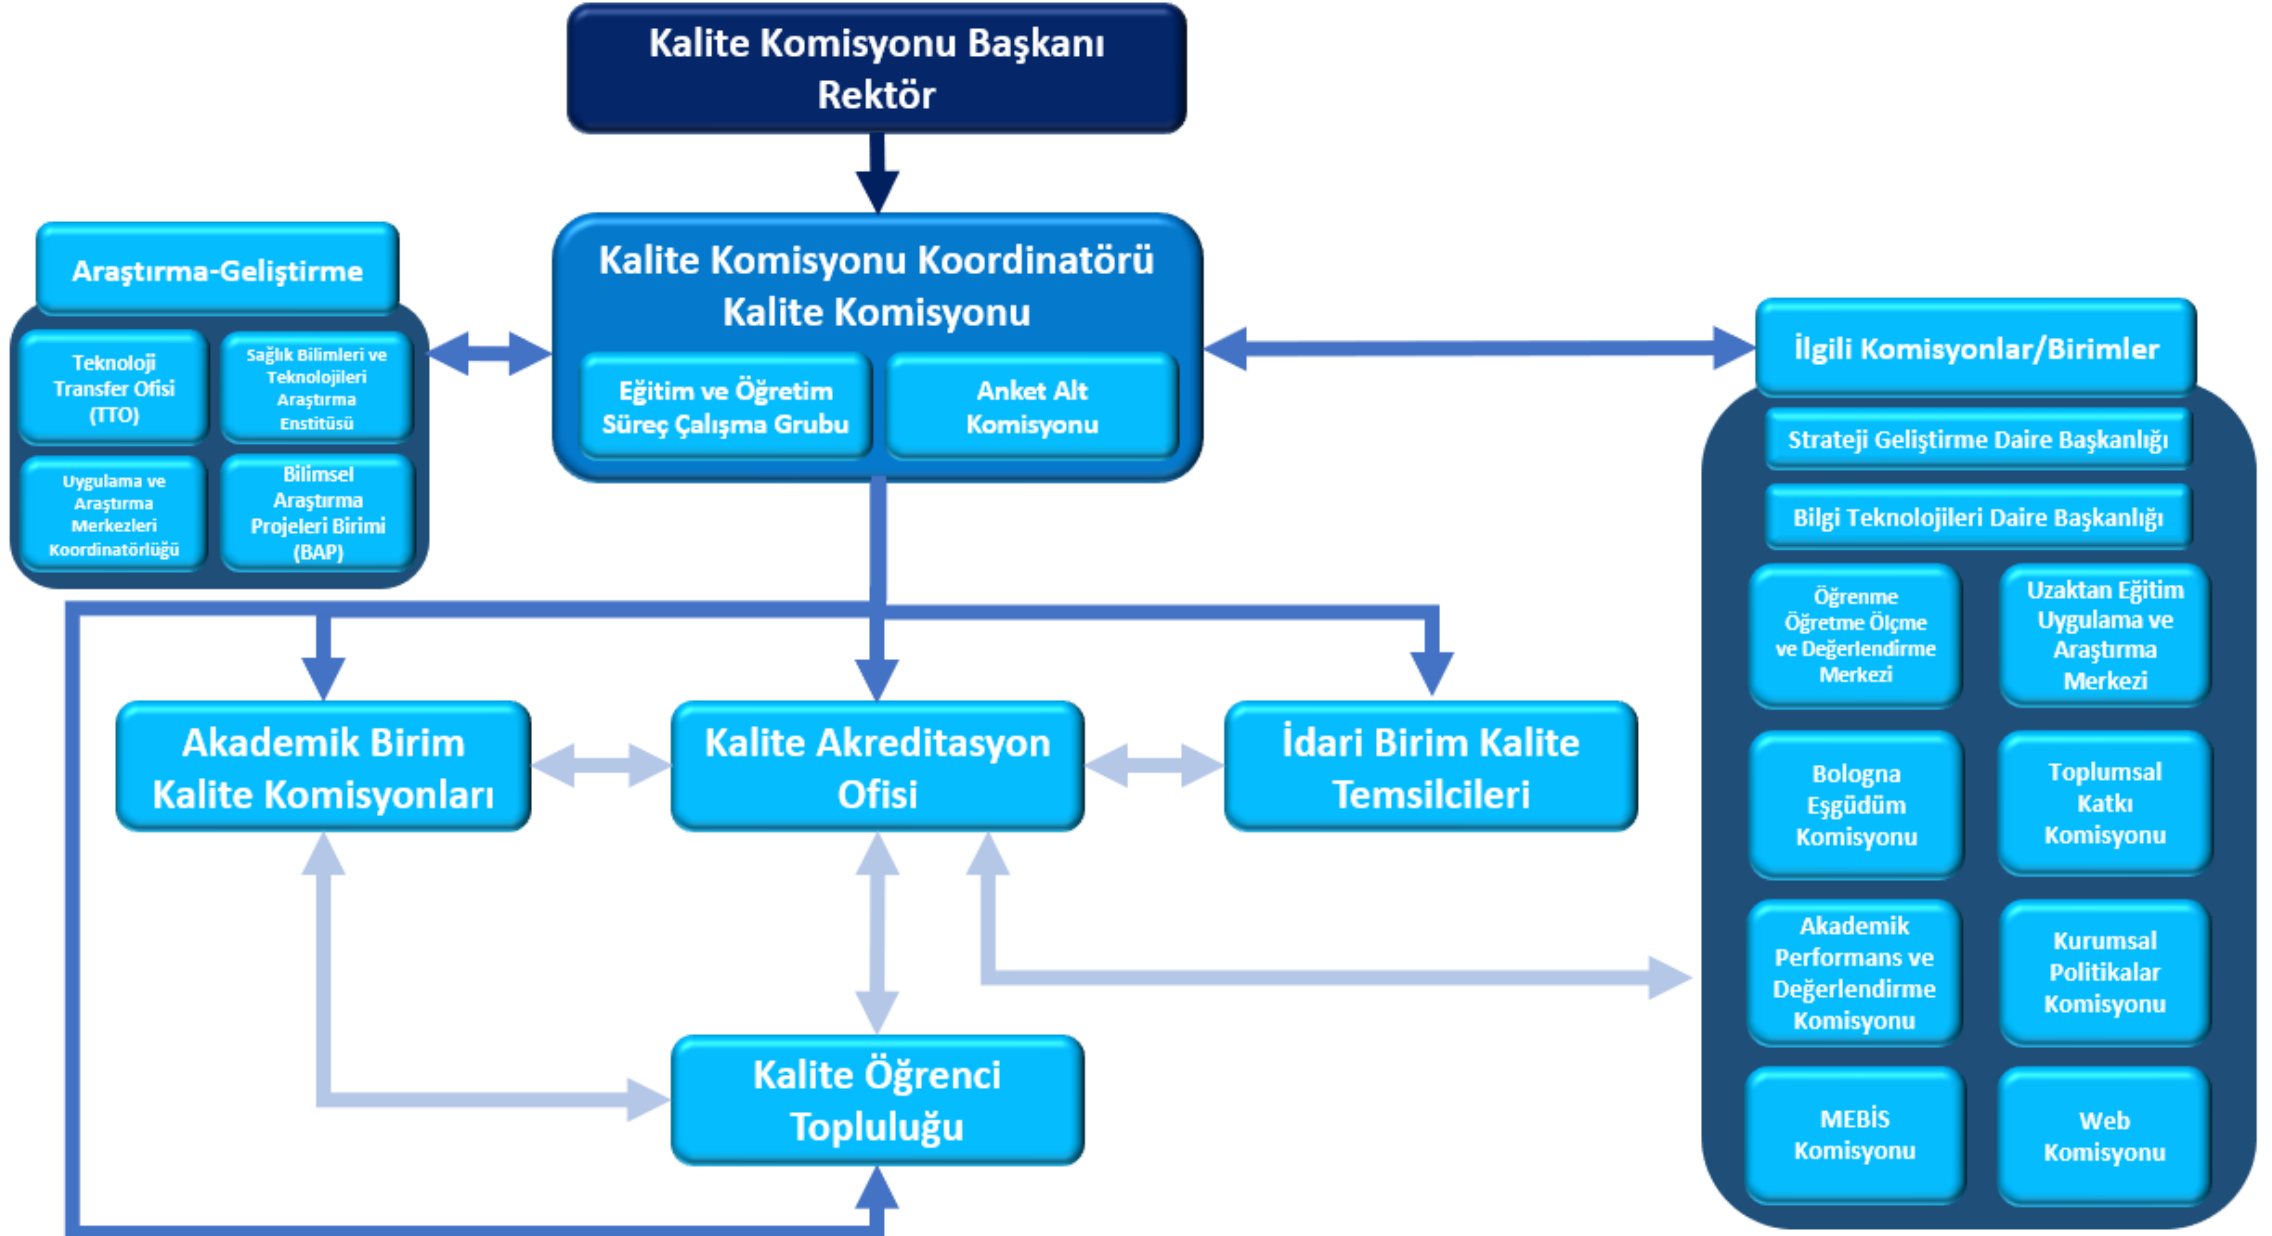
Kalite Komisyonu Başkanı
Rektör

Araştırma-Geliştirme

Teknoloji Transfer Ofisi (TTO)

Sağlık Bilimleri ve Teknolojileri Araştırma Enstitüsü

Uygulama ve Araştırma Merkezleri Koordinatörlüğü

Bilimsel Araştırma Projeleri Birimi (BAP)

Kalite Komisyonu Koordinatörü
Kalite Komisyonu

Eğitim ve Öğretim Süreç Çalışma Grubu

Anket Alt Komisyonu

İlgili Komisyonlar/Birimler

Strateji Geliştirme Daire Başkanlığı

Bilgi Teknolojileri Daire Başkanlığı

Öğrenme Öğretme Ölçme ve Değerlendirme Merkezi

Uzaktan Eğitim Uygulama ve Araştırma Merkezi

Bologna Eşgüdüm Komisyonu

Toplumsal Katkı Komisyonu

Akademik Performans ve Değerlendirme Komisyonu

Kurumsal Politikalar Komisyonu

MEBİS Komisyonu

Web Komisyonu

Akademik Birim Kalite Komisyonları

Kalite Akreditasyon Ofisi

İdari Birim Kalite Temsilcileri

Kalite Öğrenci Topluluğu